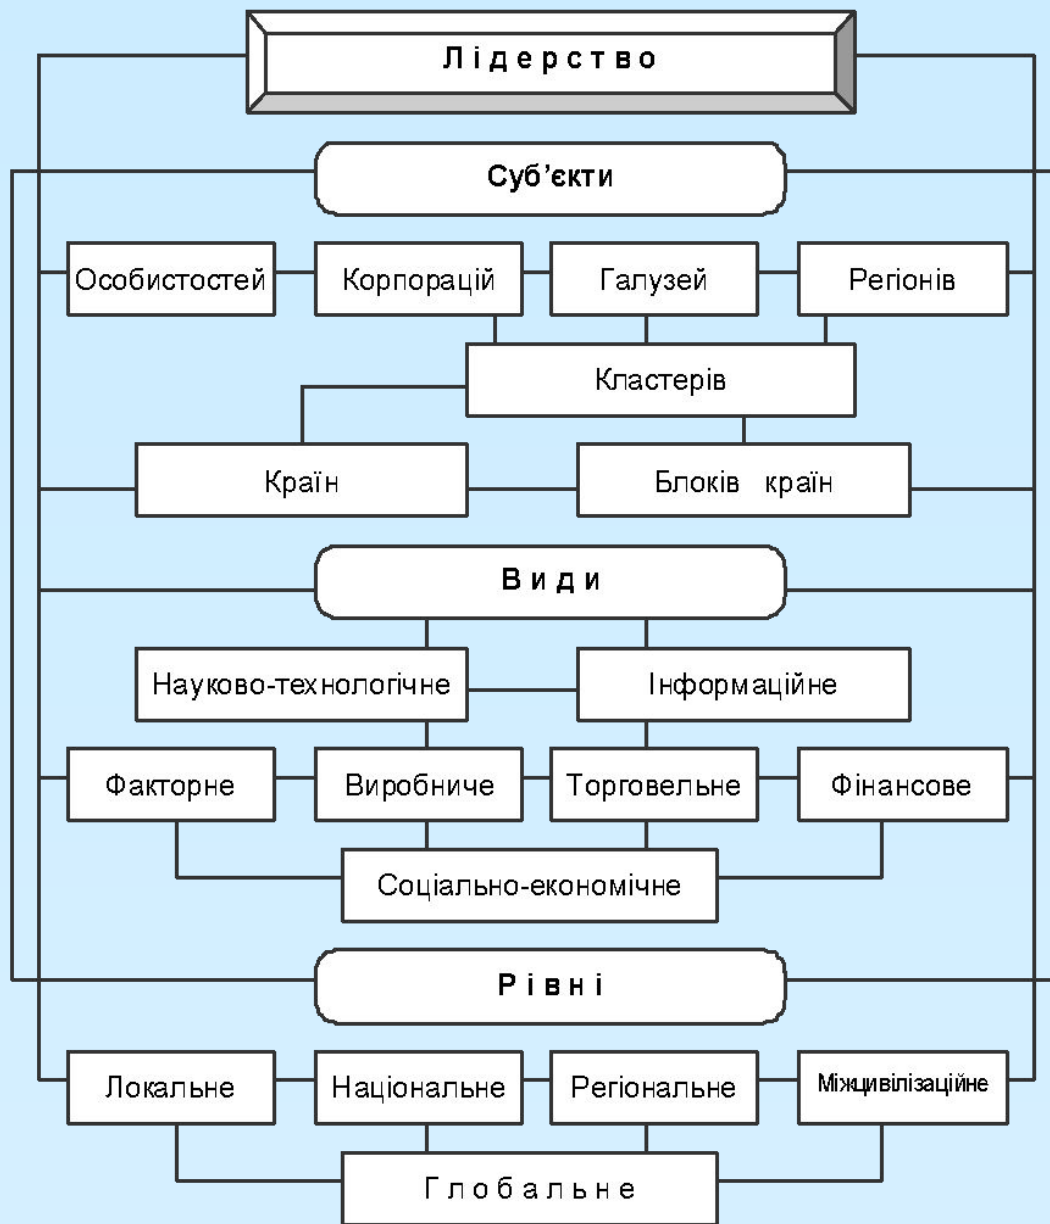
Лідерство

Суб'єкти

Особистостей
Корпорацій
Галузей
Регіонів

Кластерів

Країн
Блоків країн

Види

Науково-технологічне
Інформаційне

Факторне
Виробниче
Торговельне
Фінансове

Соціально-економічне

Рівні

Локальне
Національне
Регіональне
Міжцивілізаційне

Глобальне